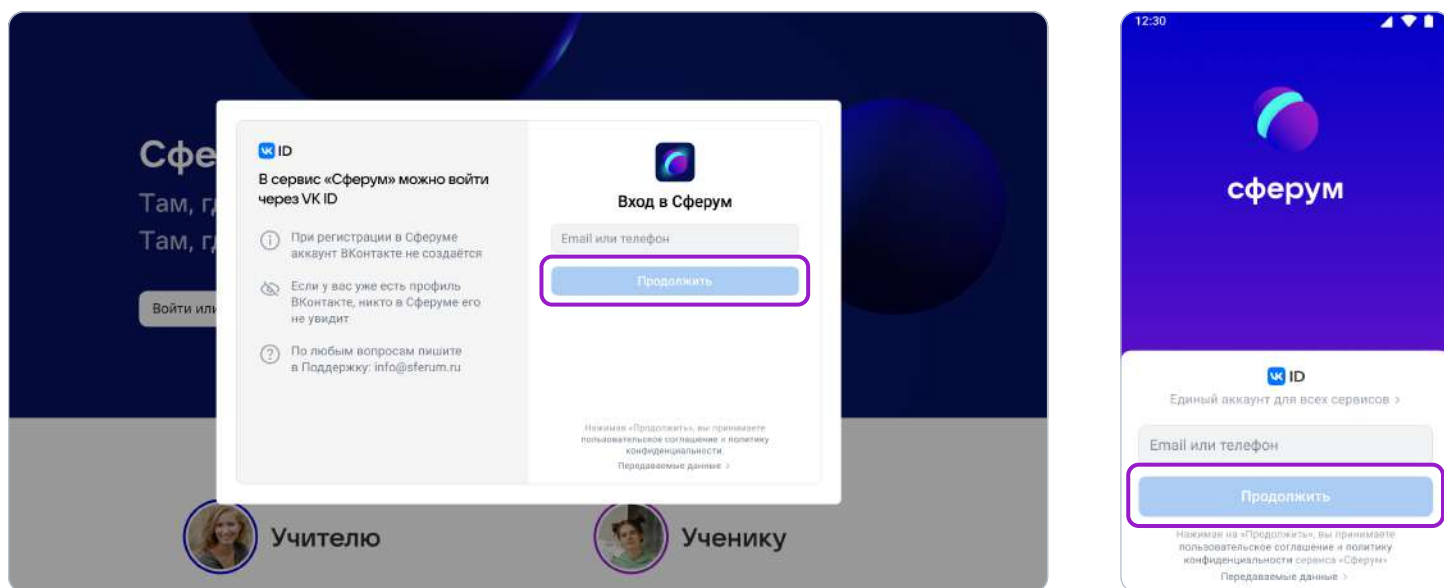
Сфе
Там, г
Там, г
Войти или

VK ID
В сервис «Сферум» можно войти через VK ID
При регистрации в Сферуме аккаунт ВКонтакте не создаётся
Если у вас уже есть профиль ВКонтакте, никто в Сферуме его не увидит
По любым вопросам пишите в Поддержку: info@sferum.ru

Вход в Сферум
Email или телефон
Продолжить
Нажимая «Продолжить», вы принимаете пользовательское соглашение и политику конфиденциальности.
Передаваемые данные >

Учителю
Ученику

12:30
сферум
VK ID
Единый аккаунт для всех сервисов >
Email или телефон
Продолжить
Нажимая на «Продолжить», вы принимаете пользовательское соглашение и политику конфиденциальности сервиса «Сферум»
Передаваемые данные >